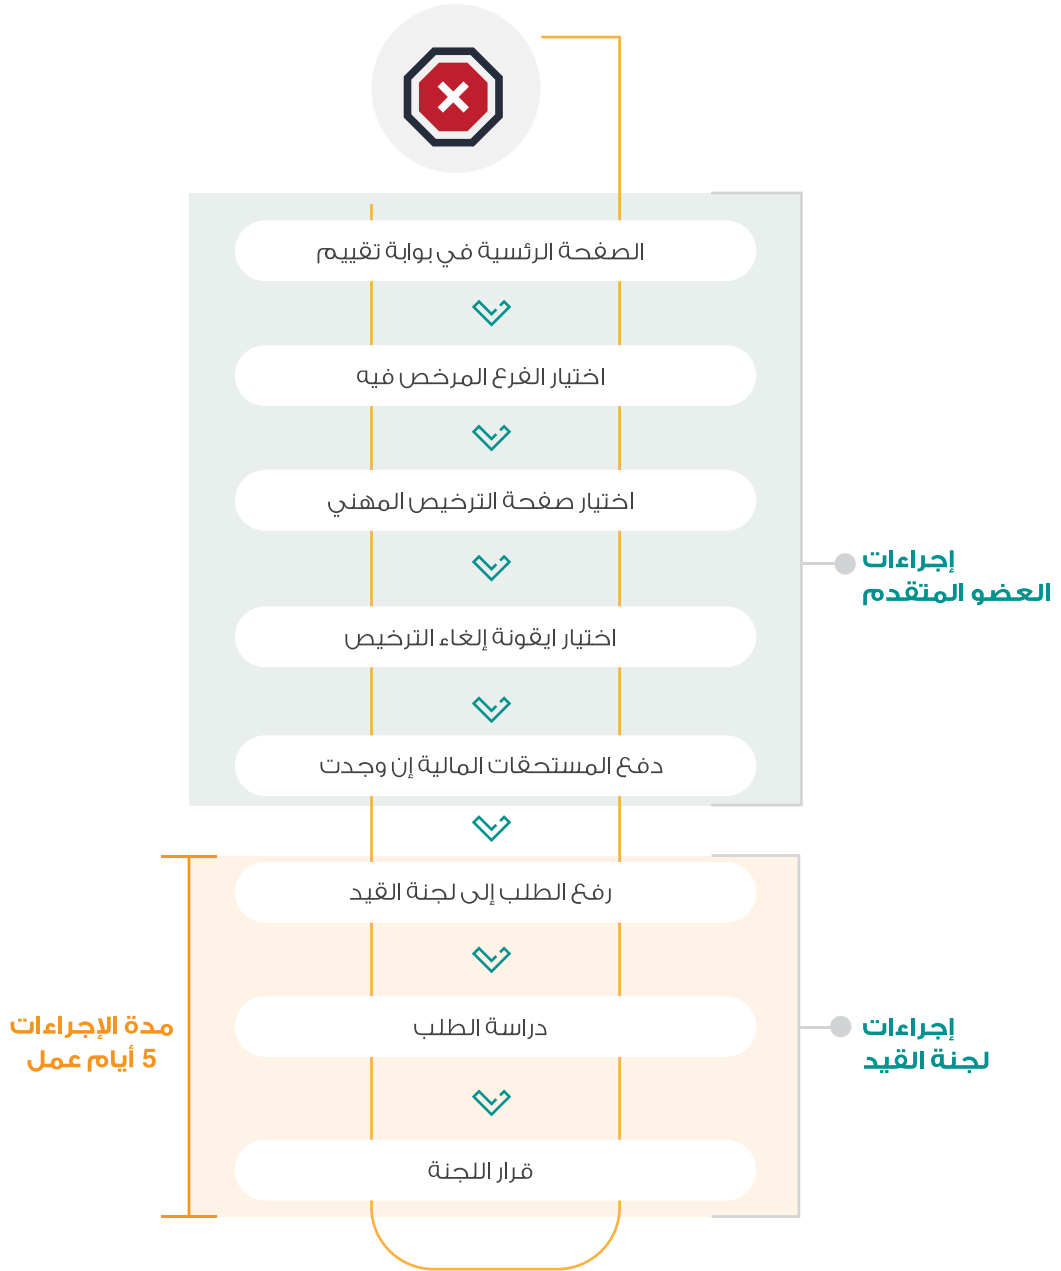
الصفحة الرئسية في بوابة تقييم

اختيار الفرع المرخص فيه

اختيار صفحة الترخيص المهني

اختيار ايقونة إلغاء الترخيص

دفع المستحقات المالية إن وجدت

إجراءات العضو المتقدم

رفع الطلب إلى لجنة القيد

دراسة الطلب

قرار اللجنة

مدة الإجراءات 5 أيام عمل

إجراءات لجنة القيد